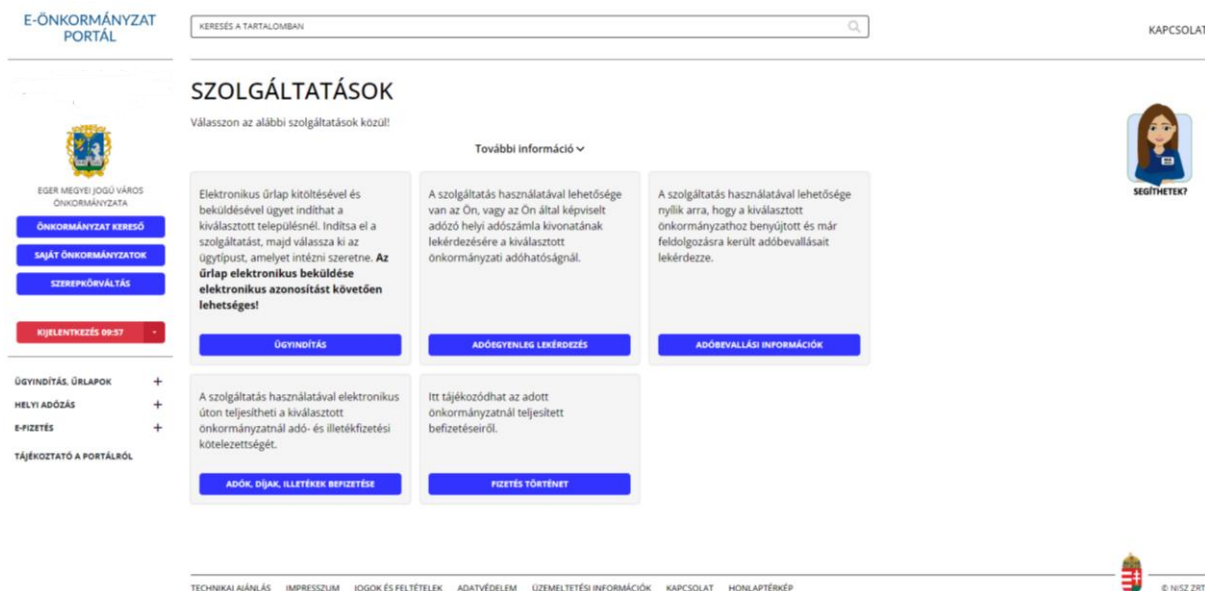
E-ÖNKORMÁNYZAT PORTÁL

KERESÉS A TARTALOMBAN

KAPCSOLAT

EGER MEGYEI JOGÚ VÁROS ÖNKORMÁNYZATA

ÖNKORMÁNYZAT KERESŐ

SAJÁT ÖNKORMÁNYZATOK

SZEREPKÖRVÁLTÁS

KIJELENTKEZÉS 09:57

ÜGYINDÍTÁS, ŰRLAPOK +

HELYI ADÓZÁS +

E-FIZETÉS +

TÁJÉKOZTATÓ A PORTÁLRÓL

SZOLGÁLTATÁSOK

Válasszon az alábbi szolgáltatások közül!

További információ

Elektronikus űrlap kitöltésével és beküldésével ügyet indíthat a kiválasztott településnél. Indítsa el a szolgáltatást, majd válassza ki az ügytípust, amelyet intézni szeretne. **Az űrlap elektronikus beküldése elektronikus azonosítást követően lehetséges!**

ÜGYINDÍTÁS

A szolgáltatás használatával lehetősége van az Ön, vagy az Ön által képviselt adózó helyi adószámla kivonatának lekérdezésére a kiválasztott önkormányzati adóhatóságnál.

ADÓEGYENLEG LEKÉRDEZÉS

A szolgáltatás használatával lehetősége nyílik arra, hogy a kiválasztott önkormányzathoz benyújtott és már feldolgozásra került adóbevallásait lekérdezze.

ADÓBEVALLÁSI INFORMÁCIÓK

A szolgáltatás használatával elektronikus úton teljesítheti a kiválasztott önkormányzatnál adó- és illetékfizetési kötelezettségét.

ADÓK, DÍJAK, ILLETÉKEK BEFIZETÉSE

Itt tájékozódhat az adott önkormányzatnál teljesített befizetéseiről.

FIZETÉS TÖRTÉNET

SEGÍTHETEK?

TECHNIKAI AJÁNLÁS IMPRESSZUM JOGOK ÉS FELTÉTELEK ADATVÉDELEM ÜZEMELTETÉSI INFORMÁCIÓK KAPCSOLAT HONLAPTÉRKÉP

© NISZ ZRT